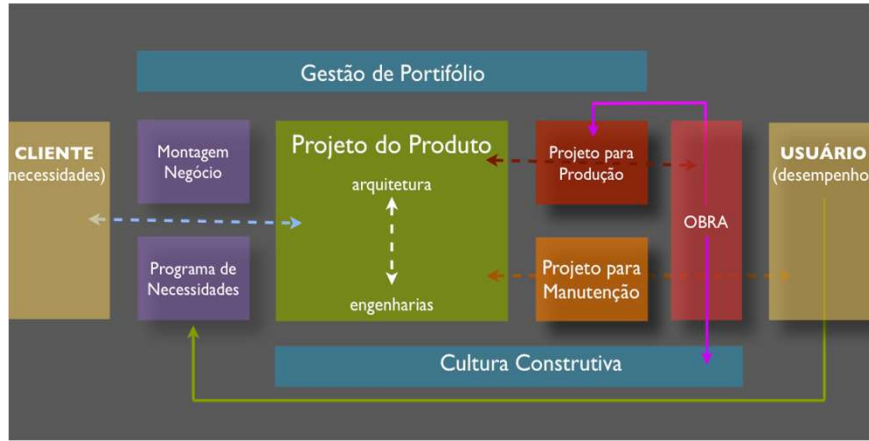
Gestão de Portifólio

CLIENTE
necessidades)

Montagem
Negócio

Programa de
Necessidades

Projeto do Produto

arquitetura

engenharias

Projeto para
Produção

Projeto para
Manutenção

OBRA

USUÁRIO
(desempenho

Cultura Construtiva